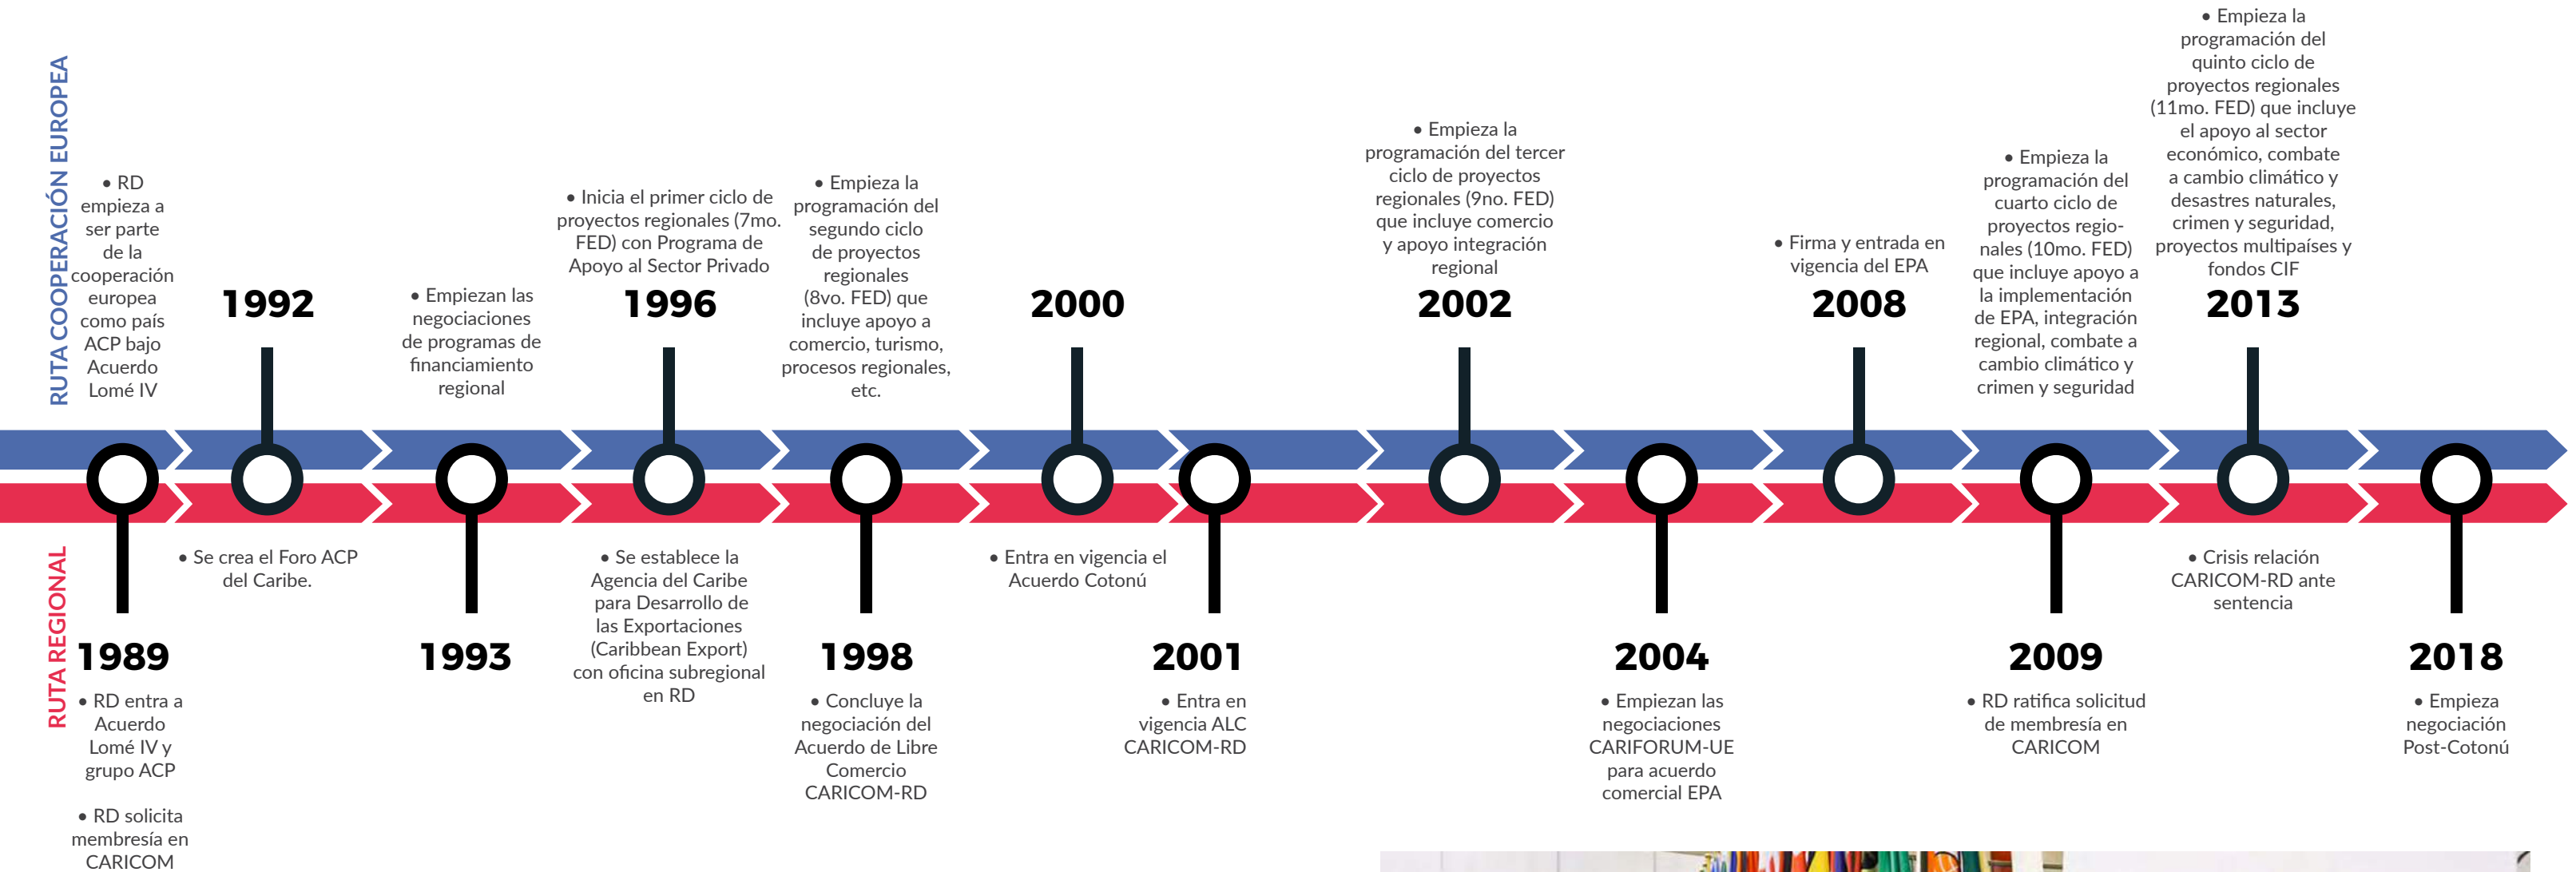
RUTA COOPERACIÓN EUROPEA

• RD empieza a ser parte de la cooperación europea como país ACP bajo Acuerdo Lomé IV

1992

• Empiezan las negociaciones de programas de financiamiento regional

• Inicia el primer ciclo de proyectos regionales (7mo. FED) con Programa de Apoyo al Sector Privado

1996

• Empieza la programación del segundo ciclo de proyectos regionales (8vo. FED) que incluye apoyo a comercio, turismo, procesos regionales, etc.

2000

• Empieza la programación del tercer ciclo de proyectos regionales (9no. FED) que incluye comercio y apoyo integración regional

2002

• Firma y entrada en vigencia del EPA

2008

• Empieza la programación del cuarto ciclo de proyectos regionales (10mo. FED) que incluye apoyo a la implementación de EPA, integración regional, combate a cambio climático y crimen y seguridad

• Empieza la programación del quinto ciclo de proyectos regionales (11mo. FED) que incluye el apoyo al sector económico, combate a cambio climático y desastres naturales, crimen y seguridad, proyectos multipaíses y fondos CIF

2013

RUTA REGIONAL

1989

• RD entra a Acuerdo Lomé IV y grupo ACP

• RD solicita membresía en CARICOM

• Se crea el Foro ACP del Caribe.

1993

• Se establece la Agencia del Caribe para Desarrollo de las Exportaciones (Caribbean Export) con oficina subregional en RD

1998

• Concluye la negociación del Acuerdo de Libre Comercio CARICOM-RD

• Entra en vigencia el Acuerdo Cotonú

2001

• Entra en vigencia ALC CARICOM-RD

2004

• Empiezan las negociaciones CARIFORUM-UE para acuerdo comercial EPA

2009

• RD ratifica solicitud de membresía en CARICOM

• Crisis relación CARICOM-RD ante sentencia

2018

• Empieza negociación Post-Cotonú